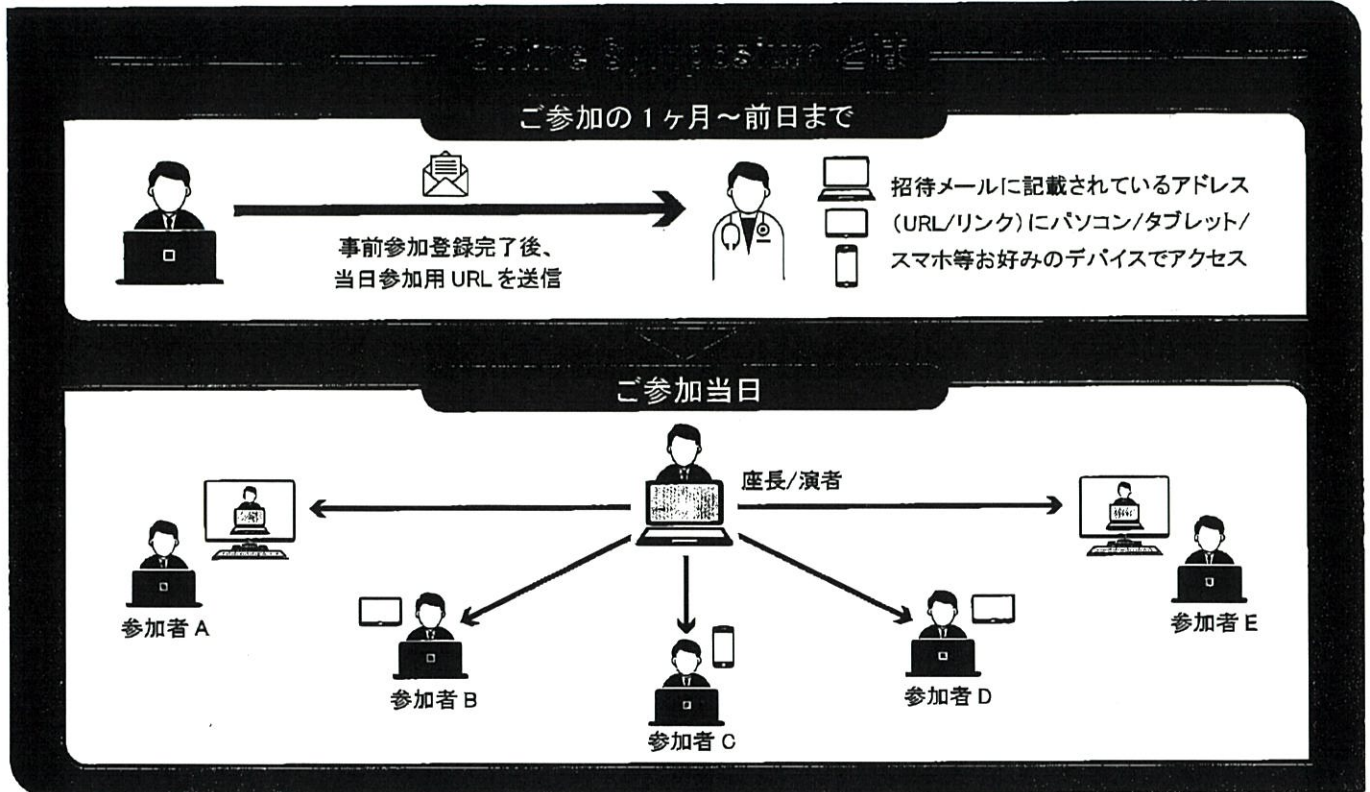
Online Symposium 概略

ご参加の 1 ヶ月～前日まで

事前参加登録完了後、当日参加用 URL を送信

招待メールに記載されているアドレス（URL/リンク）にパソコン/タブレット/スマホ等お好みのデバイスでアクセス

ご参加当日

座長/演者

参加者 A

参加者 B

参加者 C

参加者 D

参加者 E